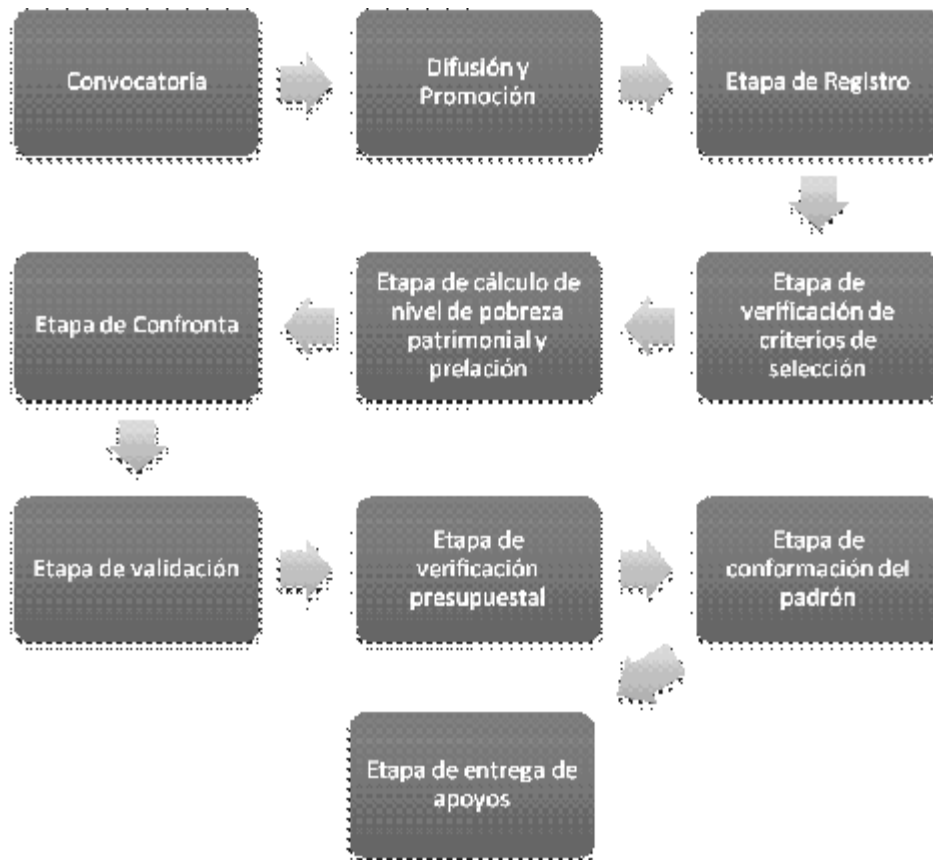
Convocatoria

Difusión y Promoción

Etapa de Registro

Etapa de verificación de criterios de selección

Etapa de cálculo de nivel de pobreza patrimonial y prelación

Etapa de Confronta

Etapa de validación

Etapa de verificación presupuestal

Etapa de conformación del padrón

Etapa de entrega de apoyos